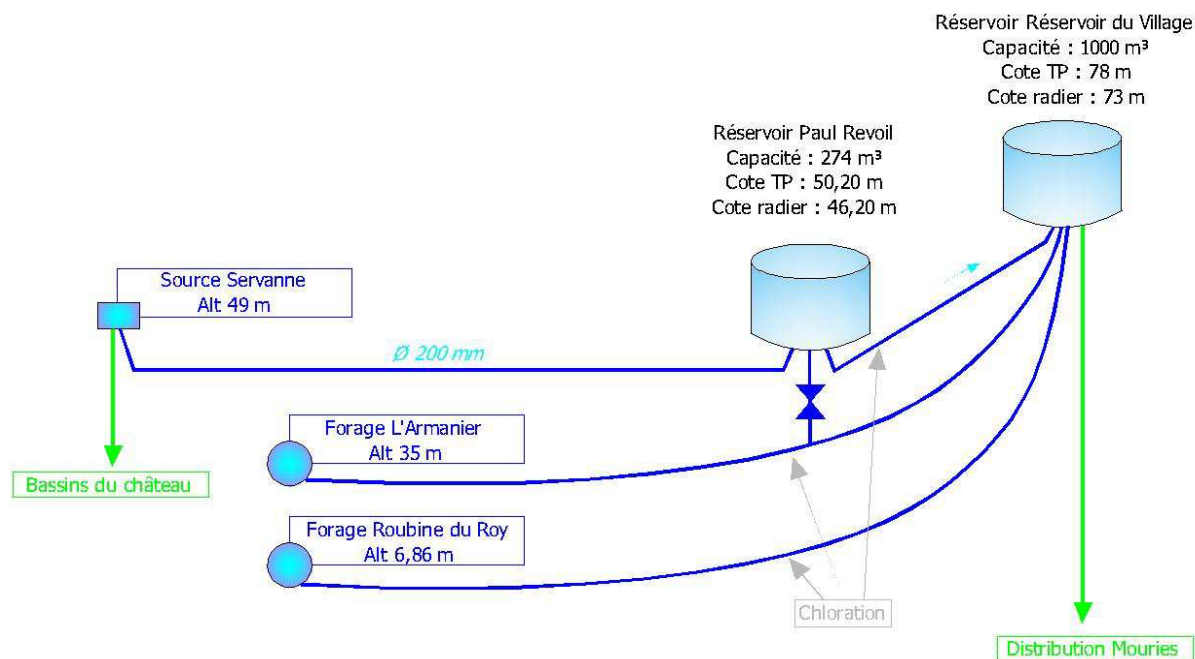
Réservoir Réservoir du Village
Capacité : 1000 m³
Cote TP : 78 m
Cote radier : 73 m

Réservoir Paul Revoil
Capacité : 274 m³
Cote TP : 50,20 m
Cote radier : 46,20 m

Source Servanne
Alt 49 m

Ø 200 mm

Forage L'Armanier
Alt 35 m

Bassins du château

Forage Roubine du Roy
Alt 6,86 m

Chloration

Distribution Mouries